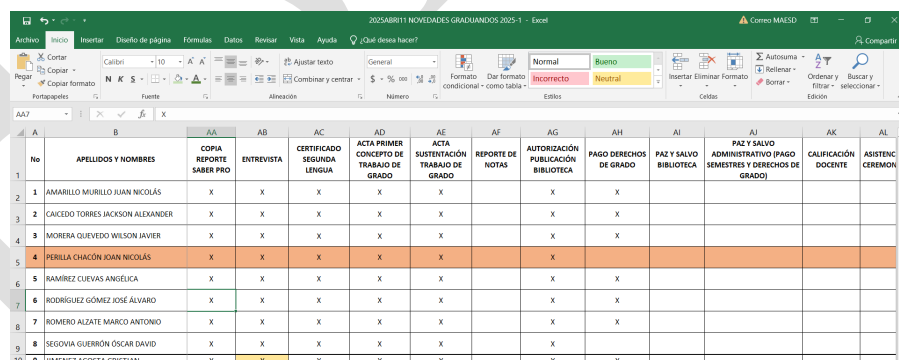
2025ABRI11 NOVEDADES GRADUANDOS 2025-1 - Excel

Correo MAESD

Archivo Inicio Insertar Diseño de página Fórmulas Datos Revisar Vista Ayuda ¿Qué desea hacer? Compartir

Pegar Cortar Copiar Copiar formato Portapapeles

Calibri 10 N K S Fuente

Ajustar texto Combinar y centrar Alineación

General $ % 000 Número

Formato condicional Dar formato como tabla Normal Bueno Incorrecto Neutral Estilos

Insertar Eliminar Formato Celdas

Autosuma Rellenar Borrar Ordenar y filtrar Buscar y seleccionar Edición

AA7 X

| | A | B | AA | AB | AC | AD | AE | AF | AG | AH | AI | AJ | AK | AL |
|---|---|---|---|---|---|---|---|---|---|---|---|---|---|---|
| 1 | No | APELLIDOS Y NOMBRES | COPIA REPORTE SABER PRO | ENTREVISTA | CERTIFICADO SEGUNDA LENGUA | ACTA PRIMER CONCEPTO DE TRABAJO DE GRADO | ACTA SUSTENTACIÓN TRABAJO DE GRADO | REPORTE DE NOTAS | AUTORIZACIÓN PUBLICACIÓN BIBLIOTECA | PAGO DERECHOS DE GRADO | PAZ Y SALVO BIBLIOTECA | PAZ Y SALVO ADMINISTRATIVO (PAGO SEMESTRES Y DERECHOS DE GRADO) | CALIFICACIÓN DOCENTE | ASISTENC CEREMON |
| 2 | 1 | AMARILLO MURILLO JUAN NICOLÁS | X | X | X | X | X | | X | X | | | | |
| 3 | 2 | CAICEDO TORRES JACKSON ALEXANDER | X | X | X | X | X | | X | X | | | | |
| 4 | 3 | MORERA QUEVEDO WILSON JAVIER | X | X | X | X | X | | X | X | | | | |
| 5 | 4 | PERILLA CHACÓN JOAN NICOLÁS | X | X | X | X | X | | X | | | | | |
| 6 | 5 | RAMÍREZ CUEVAS ANGÉLICA | X | X | X | X | X | | X | X | | | | |
| 7 | 6 | RODRÍGUEZ GÓMEZ JOSÉ ÁLVARO | X | X | X | X | X | | X | X | | | | |
| 8 | 7 | ROMERO ALZATE MARCO ANTONIO | X | X | X | X | X | | X | X | | | | |
| 9 | 8 | SEGOVIA GUERRÓN ÓSCAR DAVID | X | X | X | X | X | | X | X | | | | |
| 10 | 9 | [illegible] | | | | | | | | | | | | |